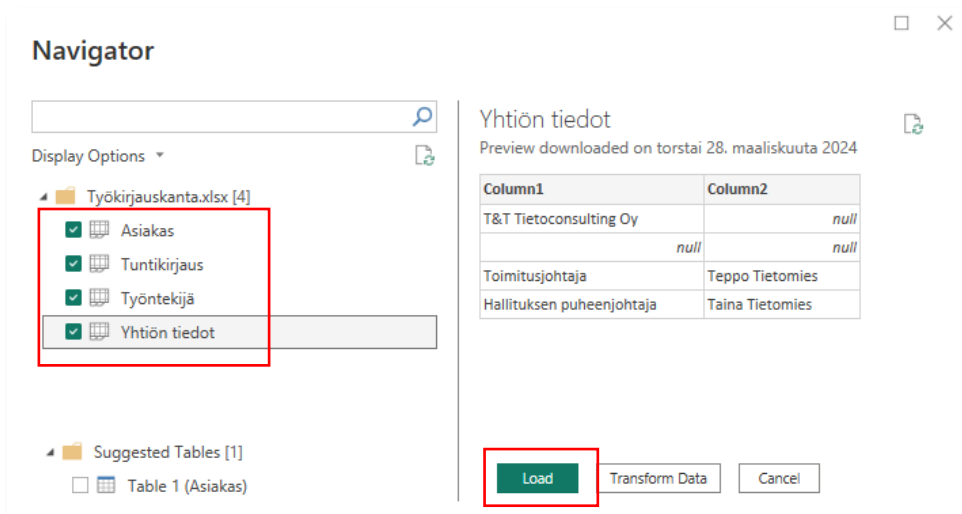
Navigator

Display Options ▾

Työkirjauskanta.xlsx [4]

Asiakas

Tuntikirjaus

Työntekijä

Yhtiön tiedot

Suggested Tables [1]

Table 1 (Asiakas)

Yhtiön tiedot

Preview downloaded on torstai 28. maaliskuuta 2024

| Column1 | Column2 |
|---|---|
| T&T Tietoconsulting Oy | null |
| null | null |
| Toimitusjohtaja | Teppo Tietomies |
| Hallituksen puheenjohtaja | Taina Tietomies |

Load

Transform Data

Cancel